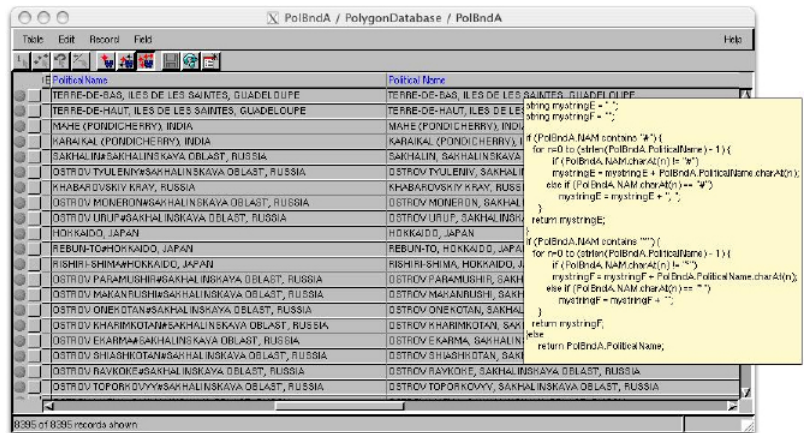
PolBndA / PolygonDatabase / PolBndA

Table Edit Record Field Help

| Political Name | Political Name |
|---|---|
| TERRE-DE-BAS, ILES DE LES SAINTES, GUADELOUPE | TERRE-DE-BAS, ILES DE LES SAINTES, GUADELOUPE |
| TERRE-DE-HAUT, ILES DE LES SAINTES, GUADELOUPE | TERRE-DE-HAUT, ILES DE LES |
| MAHE (PONDICHERRY), INDIA | MAHE (PONDICHERRY), INDI |
| KARAIKAL (PONDICHERRY), INDIA | KARAIKAL (PONDICHERRY), I |
| SAKHALIN#SAKHALINSKAYA OBLAST, RUSSIA | SAKHALIN, SAKHALINSKAYA |
| OSTROV TYULENIY#SAKHALINSKAYA OBLAST, RUSSIA | OSTROV TYULENIY, SAKHALI |
| KHABAROVSKIY KRAY, RUSSIA | KHABAROVSKIY KRAY, RUSS |
| OSTROV MONERON#SAKHALINSKAYA OBLAST, RUSSIA | OSTROV MONERON, SAKHAL |
| OSTROV URUP#SAKHALINSKAYA OBLAST, RUSSIA | OSTROV URUP, SAKHALINSK |
| HOKKAIDO, JAPAN | HOKKAIDO, JAPAN |
| REBUN-TO#HOKKAIDO, JAPAN | REBUN-TO, HOKKAIDO, JAPA |
| RISHIRI-SHIMA#HOKKAIDO, JAPAN | RISHIRI-SHIMA, HOKKAIDO, J |
| OSTROV PARAMUSHIR#SAKHALINSKAYA OBLAST, RUSSIA | OSTROV PARAMUSHIR, SAKH |
| OSTROV MAKANRUSHI#SAKHALINSKAYA OBLAST, RUSSIA | OSTROV MAKANRUSHI, SAKH |
| OSTROV ONEKOTAN#SAKHALINSKAYA OBLAST, RUSSIA | OSTROV ONEKOTAN, SAKHAL |
| OSTROV KHARIMKOTAN#SAKHALINSKAYA OBLAST, RUSSIA | OSTROV KHARIMKOTAN, SAK |
| OSTROV EKARMA#SAKHALINSKAYA OBLAST, RUSSIA | OSTROV EKARMA, SAKHALIN |
| OSTROV SHIASHKOTAN#SAKHALINSKAYA OBLAST, RUSSIA | OSTROV SHIASHKOTAN, SAKI |
| OSTROV RAYKOKE#SAKHALINSKAYA OBLAST, RUSSIA | OSTROV RAYKOKE, SAKHALINSKAYA OBLAST, RUSSIA |
| OSTROV TOPORKOVYY#SAKHALINSKAYA OBLAST, RUSSIA | OSTROV TOPORKOVYY, SAKHALINSKAYA OBLAST, RUSSIA |

string mystringE = "";
string mystringF = "";

if (PolBndA.NAM contains "#") {
for n=0 to (strlen(PolBndA.PoliticalName) - 1) {
if (PolBndA.NAM.charAt(n) != "#")
mystringE = mystringE + PolBndA.PoliticalName.charAt(n);
else if (PolBndA.NAM.charAt(n) == "#")
mystringE = mystringE + ", ";
}
return mystringE;
}
if (PolBndA.NAM contains "") {
for n=0 to (strlen(PolBndA.PoliticalName) - 1) {
if (PolBndA.NAM.charAt(n) != "")
mystringF = mystringF + PolBndA.PoliticalName.charAt(n);
else if (PolBndA.NAM.charAt(n) == "")
mystringF = mystringF + "";
}
return mystringF;
else
return PolBndA.PoliticalName;

8395 of 8395 records shown